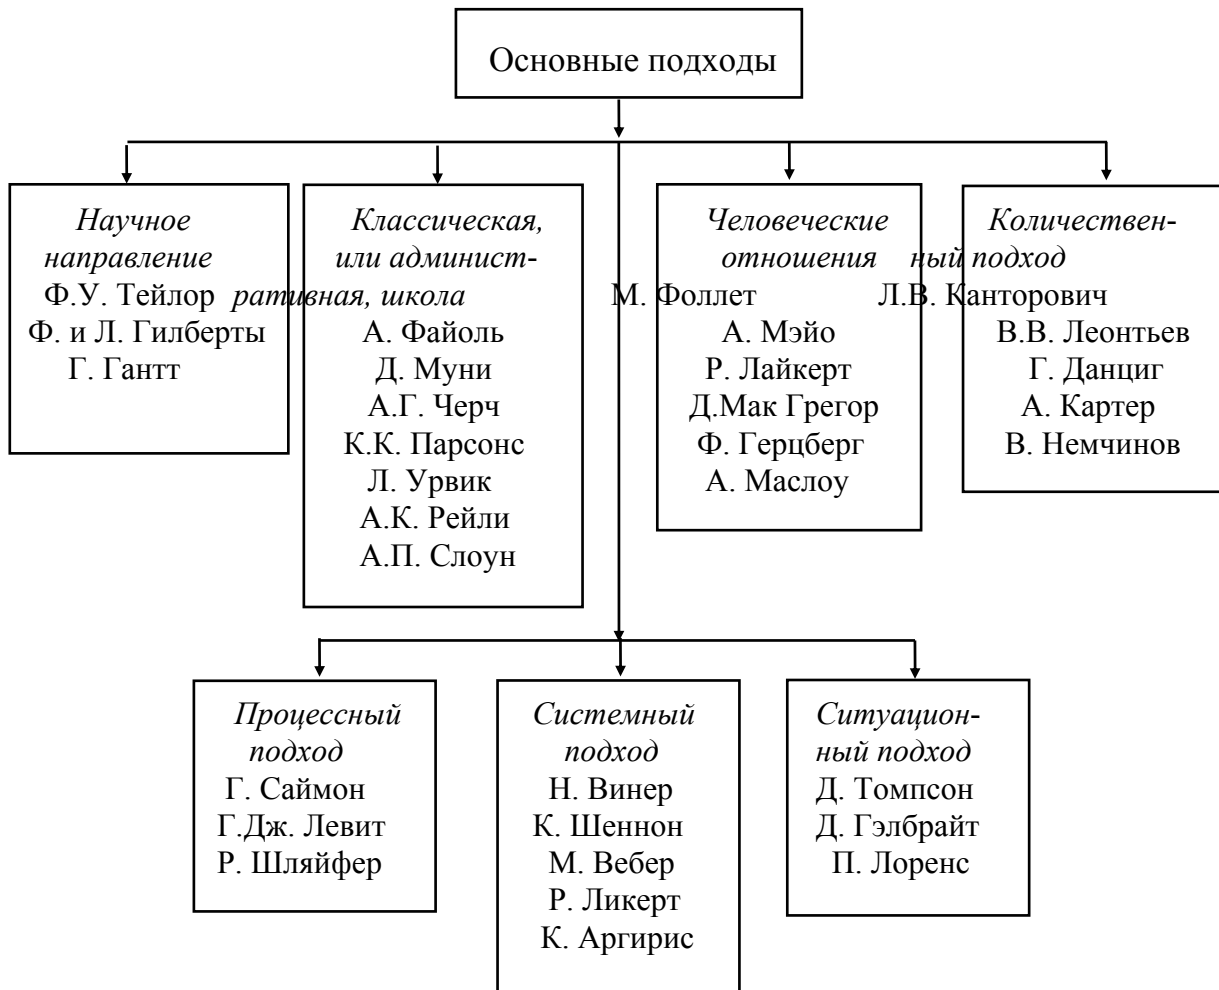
Основные подходы

Научное направление
Ф.У. Тейлор
Ф. и Л. Гилберты
Г. Гантт

Классическая, или административная, школа
А. Файоль
Д. Муни
А.Г. Черч
К.К. Парсонс
Л. Урвик
А.К. Рейли
А.П. Слоун

Человеческие отношения
М. Фоллет
А. Мэйо
Р. Лайкерт
Д.Мак Грегор
Ф. Герцберг
А. Маслоу

Количественный подход
Л.В. Канторович
В.В. Леонтьев
Г. Данциг
А. Картер
В. Немчинов

Процессный подход
Г. Саймон
Г.Дж. Левит
Р. Шляйфер

Системный подход
Н. Винер
К. Шеннон
М. Вебер
Р. Ликерт
К. Аргирис

Ситуационный подход
Д. Томпсон
Д. Гэлбрайт
П. Лоренс